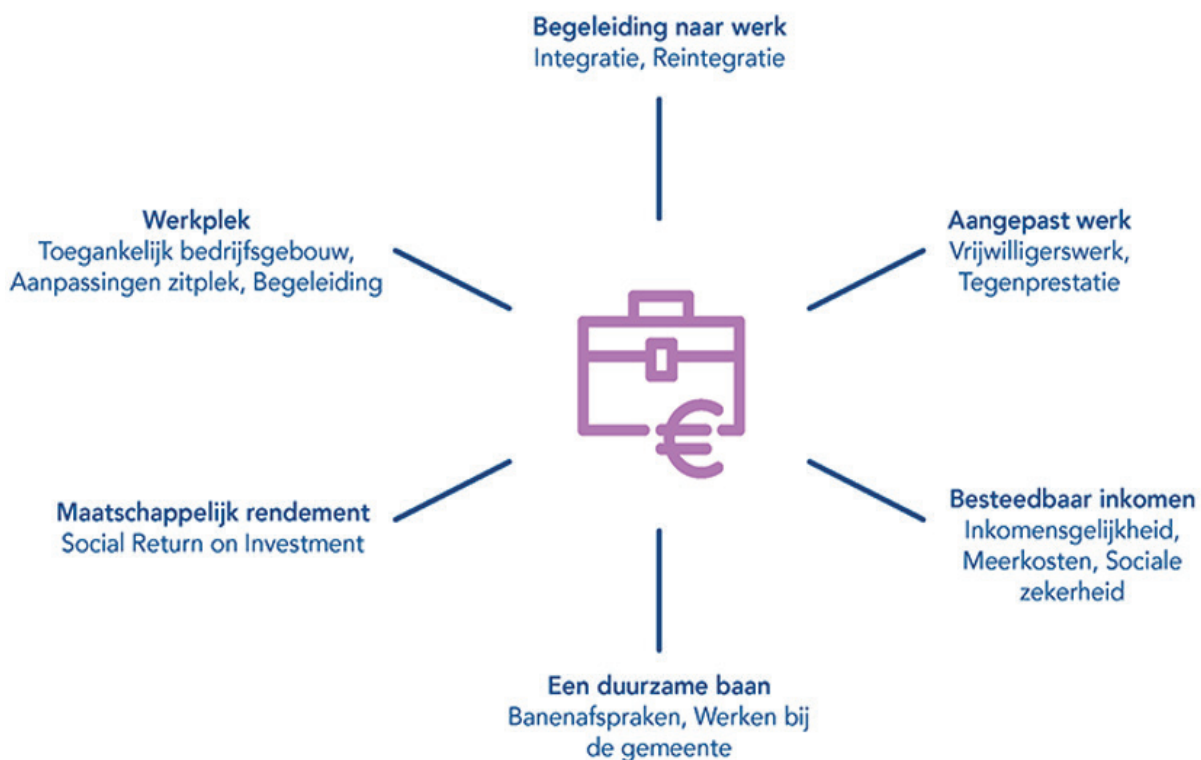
Begeleiding naar werk
Integratie, Reintegratie

Werkplek
Toegankelijk bedrijfsgebouw, Aanpassingen zitplek, Begeleiding

Aangepast werk
Vrijwilligerswerk, Tegenprestatie

Maatschappelijk rendement
Social Return on Investment

Besteedbaar inkomen
Inkomensgelijkheid, Meerkosten, Sociale zekerheid

Een duurzame baan
Banenafspraken, Werken bij de gemeente